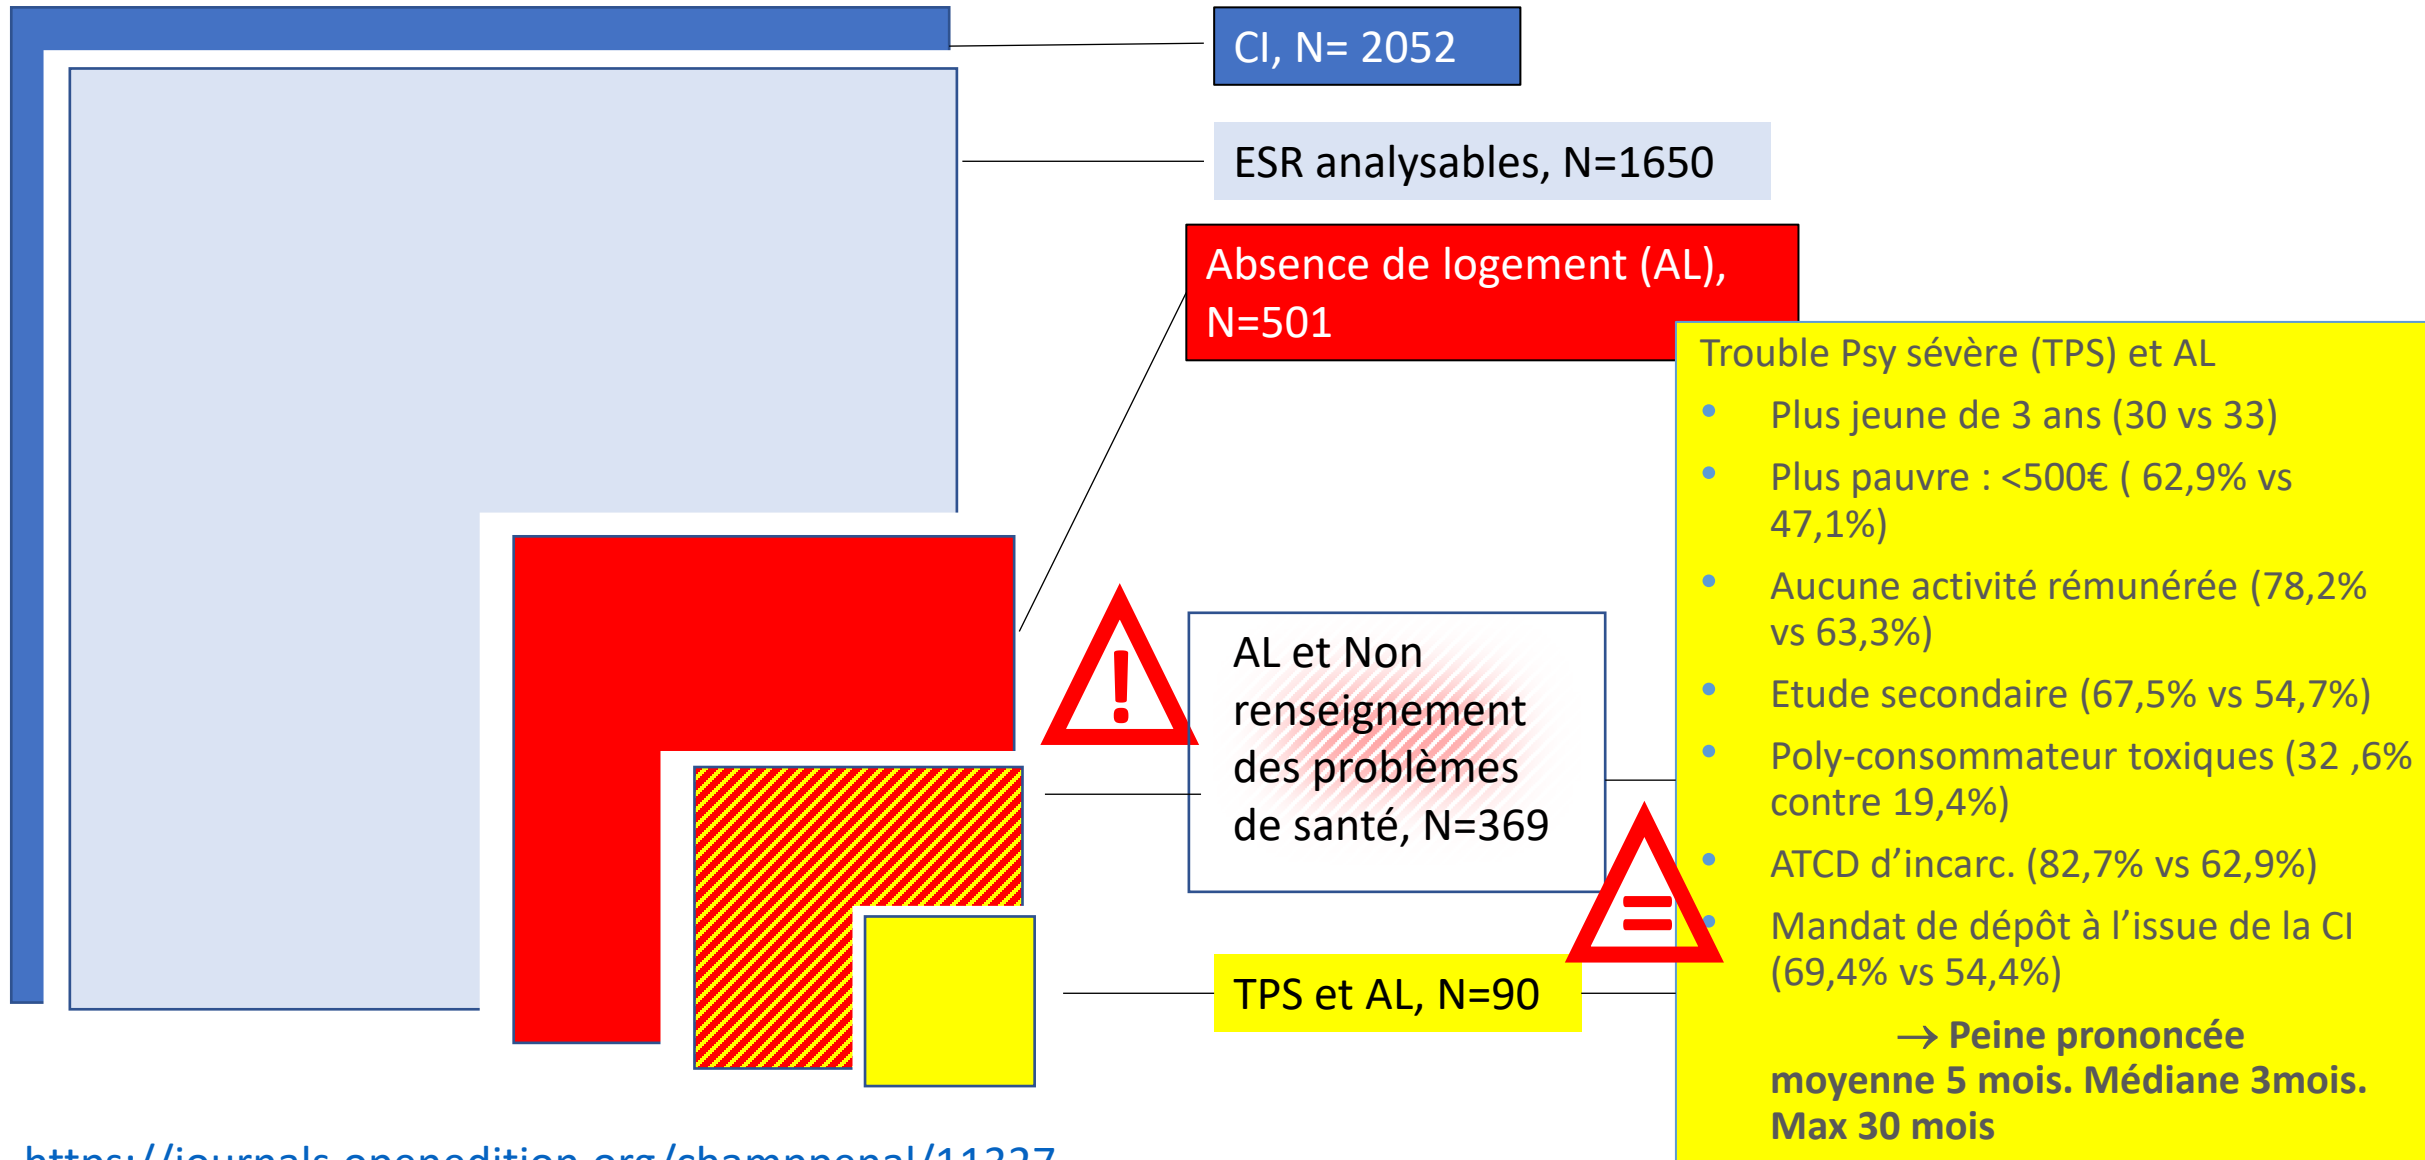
CI, N= 2052

ESR analysables, N=1650

Absence de logement (AL), N=501

Trouble Psy sévère (TPS) et AL

- Plus jeune de 3 ans (30 vs 33)
- Plus pauvre : <500€ ( 62,9% vs 47,1%)
- Aucune activité rémunérée (78,2% vs 63,3%)
- Etude secondaire (67,5% vs 54,7%)
- Poly-consommateur toxiques (32 ,6% contre 19,4%)
- ATCD d'incarc. (82,7% vs 62,9%)
- Mandat de dépôt à l'issue de la CI (69,4% vs 54,4%)

→ Peine prononcée moyenne 5 mois. Médiane 3mois. Max 30 mois

AL et Non renseignement des problèmes de santé, N=369

!

=

TPS et AL, N=90

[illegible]